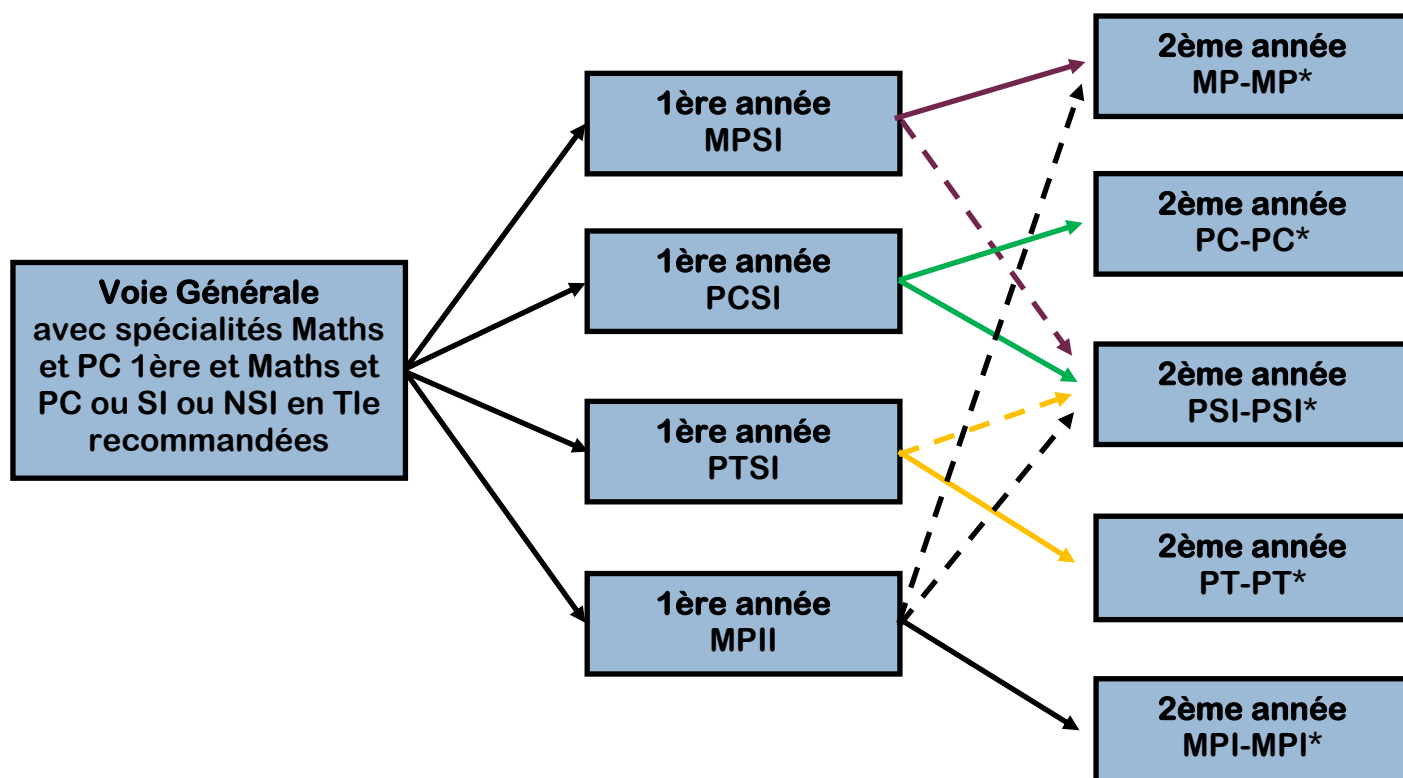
Voie Générale
avec spécialités Maths et PC 1ère et Maths et PC ou SI ou NSI en Tle recommandées

1ère année
MPSI

1ère année
PCSI

1ère année
PTSI

1ère année
MPII

2ème année
MP-MP*

2ème année
PC-PC*

2ème année
PSI-PSI*

2ème année
PT-PT*

2ème année
MPI-MPI*